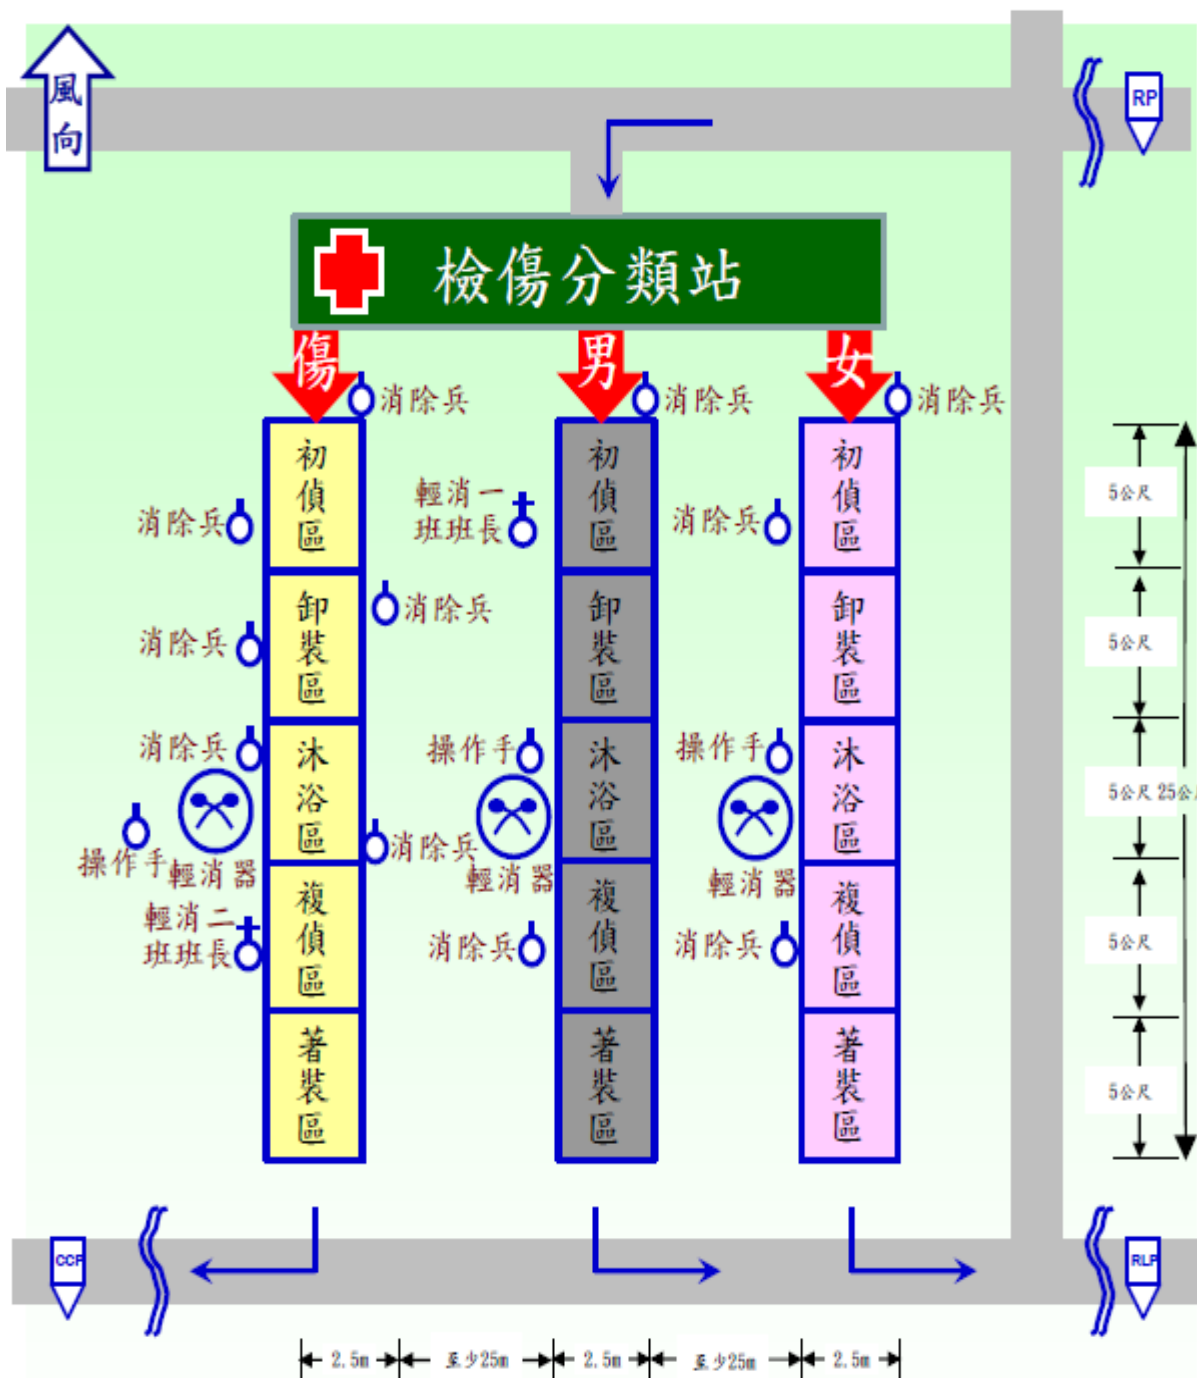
風向

RP

檢傷分類站

傷 男 女

消除兵 消除兵 消除兵

初偵區 初偵區 初偵區

消除兵
輕消一班班長
消除兵

卸裝區 卸裝區 卸裝區

消除兵
消除兵

沐浴區 沐浴區 沐浴區

消除兵
操作手
操作手

操作手
輕消器
消除兵
輕消器
輕消器

複偵區 複偵區 複偵區

輕消二班班長
消除兵
消除兵

著裝區 著裝區 著裝區

5公尺
5公尺
5公尺 25公
5公尺
5公尺

CCP

RLP

2.5m 至少25m 2.5m 至少25m 2.5m